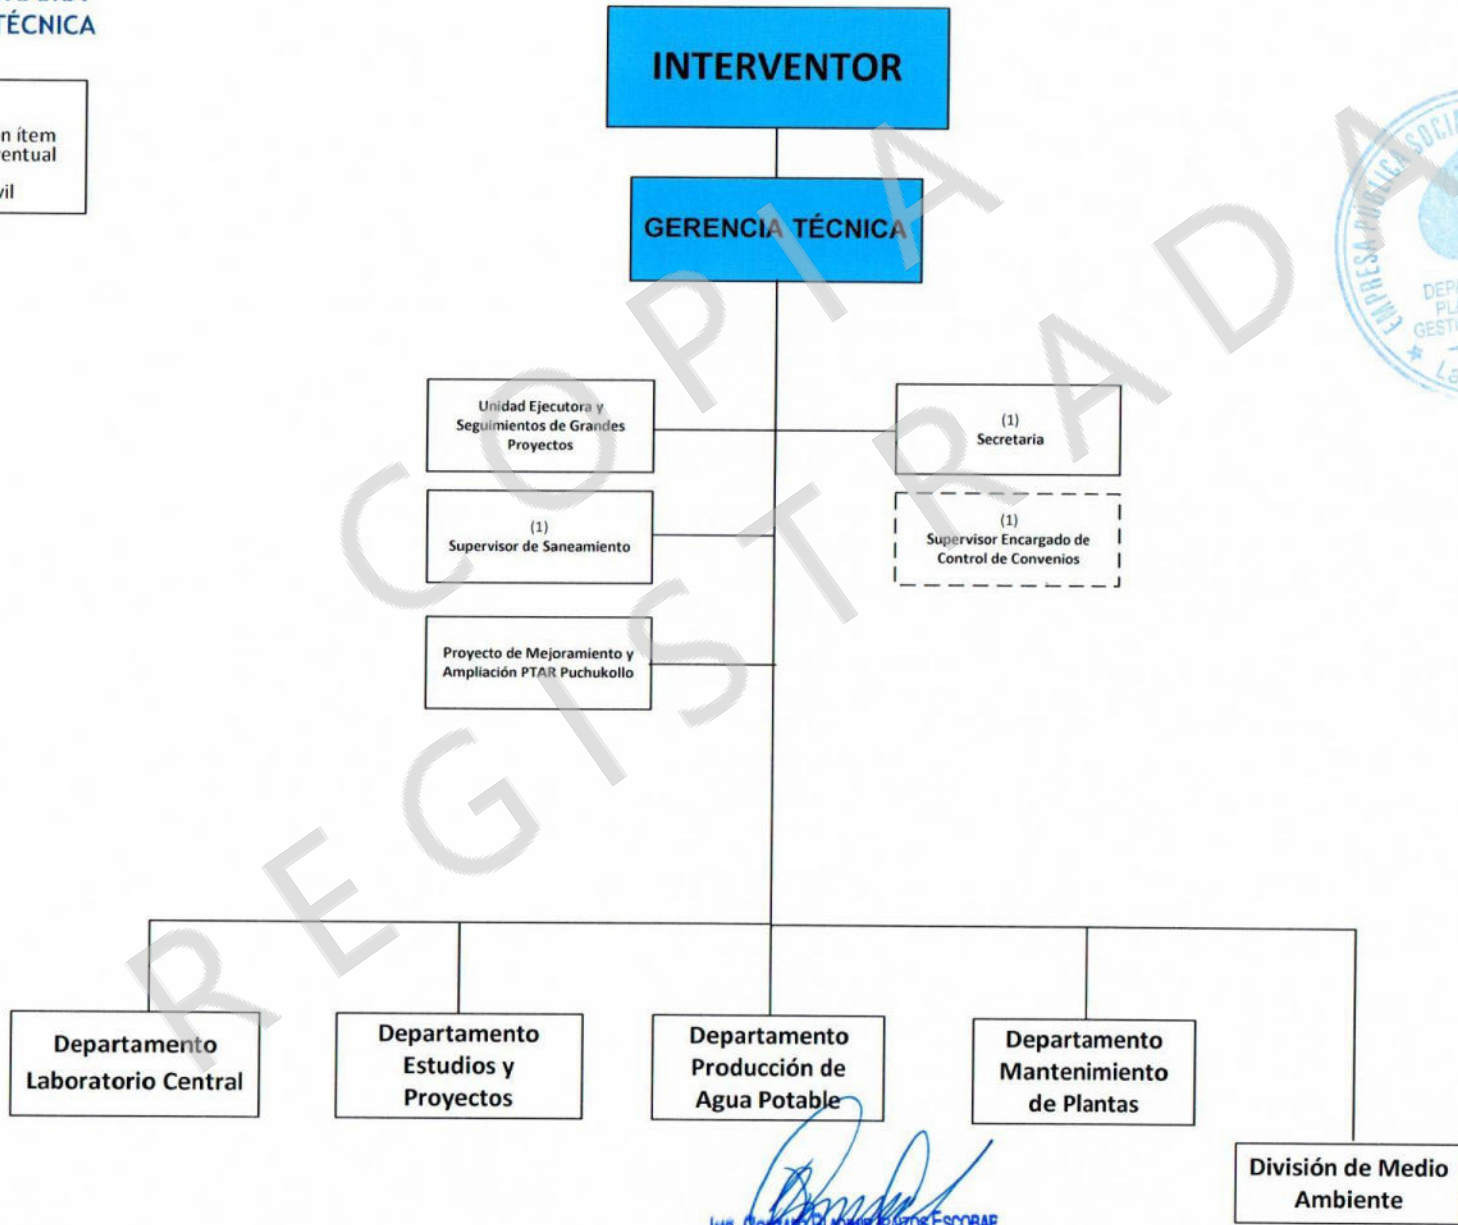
TÉCNICA

n ítem
entual
vil

INTERVENTOR

GERENCIA TÉCNICA

Unidad Ejecutora y Seguimientos de Grandes Proyectos

(1)
Secretaria

(1)
Supervisor de Saneamiento

(1)
Supervisor Encargado de Control de Convenios

Proyecto de Mejoramiento y Ampliación PTAR Puchukollo

Departamento Laboratorio Central

Departamento Estudios y Proyectos

Departamento Producción de Agua Potable

Departamento Mantenimiento de Plantas

División de Medio Ambiente

COPIA REGISTRADA

EMPRESA PUBLICA SOCIAL
DEP
PL
GEST
La

Ing. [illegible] Escobar